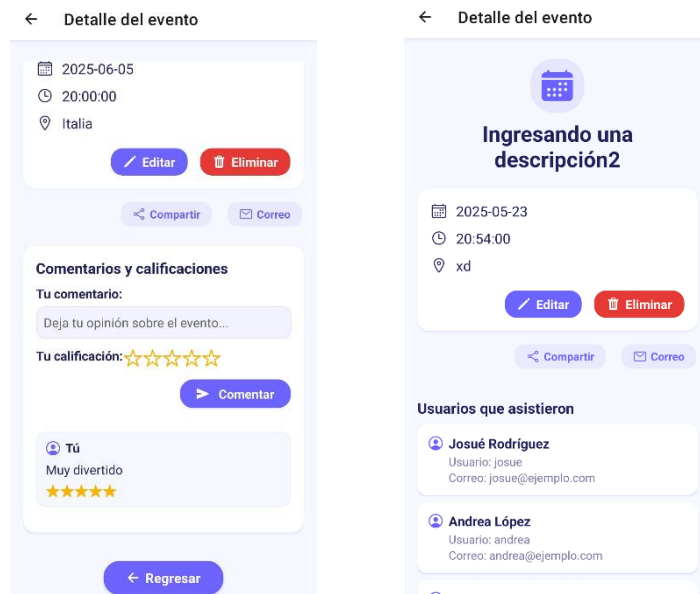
← Detalle del evento

2025-06-05
20:00:00
Italia

Editar Eliminar

Compartir Correo

Comentarios y calificaciones

Tu comentario:

Deja tu opinión sobre el evento...

Tu calificación: ☆☆☆☆☆

Comentar

Tú
Muy divertido
★★★★★

← Regresar

← Detalle del evento

Ingresando una descripción2

2025-05-23
20:54:00
xd

Editar Eliminar

Compartir Correo

Usuarios que asistieron

Josué Rodríguez
Usuario: josue
Correo: josue@ejemplo.com

Andrea López
Usuario: andrea
Correo: andrea@ejemplo.com